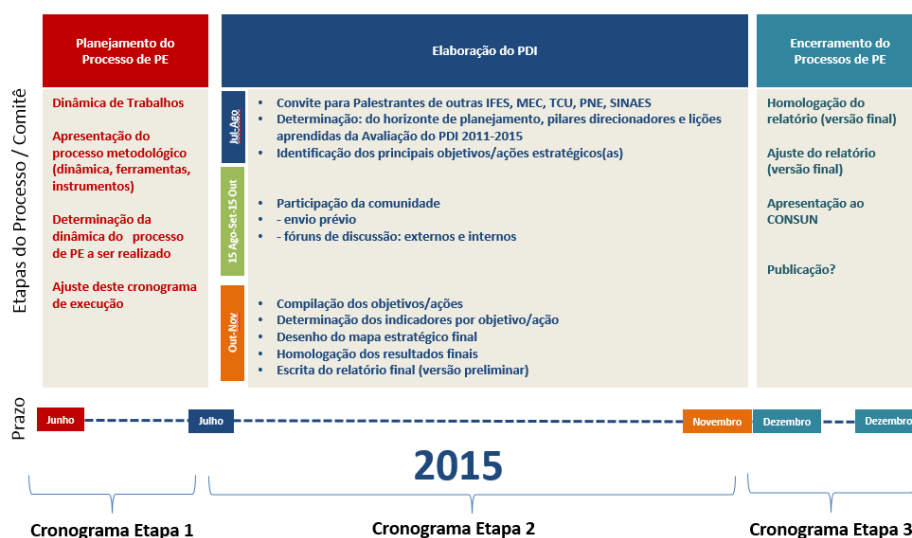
Etapas do Processo / Comitê

Planejamento do Processo de PE

Dinâmica de Trabalhos

Apresentação do processo metodológico (dinâmica, ferramentas, instrumentos)

Determinação da dinâmica do processo de PE a ser realizado

Ajuste deste cronograma de execução

Elaboração do PDI

Jul-Ago

• Convite para Palestrantes de outras IFES, MEC, TCU, PNE, SINAES
• Determinação: do horizonte de planejamento, pilares direcionadores e lições aprendidas da Avaliação do PDI 2011-2015
• Identificação dos principais objetivos/ações estratégicos(as)

15 Ago-Set-15 Out

• Participação da comunidade
• - envio prévio
• - fóruns de discussão: externos e internos

Out-Nov

• Compilação dos objetivos/ações
• Determinação dos indicadores por objetivo/ação
• Desenho do mapa estratégico final
• Homologação dos resultados finais
• Escrita do relatório final (versão preliminar)

Encerramento do Processos de PE

Homologação do relatório (versão final)

Ajuste do relatório (versão final)

Apresentação ao CONSUN

Publicação?

Prazo

Junho

Julho

Novembro

Dezembro

Dezembro

2015

Cronograma Etapa 1

Cronograma Etapa 2

Cronograma Etapa 3